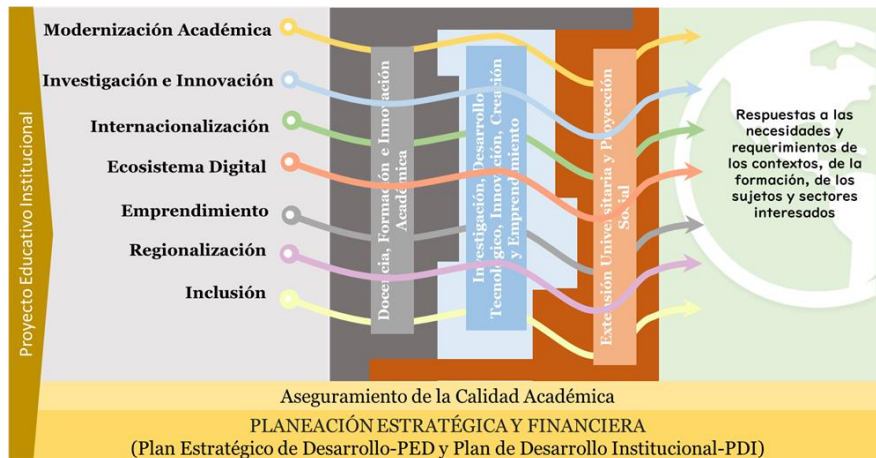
Proyecto Educativo Institucional

Modernización Académica

Investigación e Innovación

Internacionalización

Ecosistema Digital

Emprendimiento

Regionalización

Inclusión

Docencia, Formación e Innovación Académica

Investigación, Desarrollo Tecnológico, Innovación, Creación y Emprendimiento

Extensión Universitaria y Proyección Social

Respuestas a las necesidades y requerimientos de los contextos, de la formación, de los sujetos y sectores interesados

Aseguramiento de la Calidad Académica

PLANEACIÓN ESTRATÉGICA Y FINANCIERA
(Plan Estratégico de Desarrollo-PED y Plan de Desarrollo Institucional-PDI)